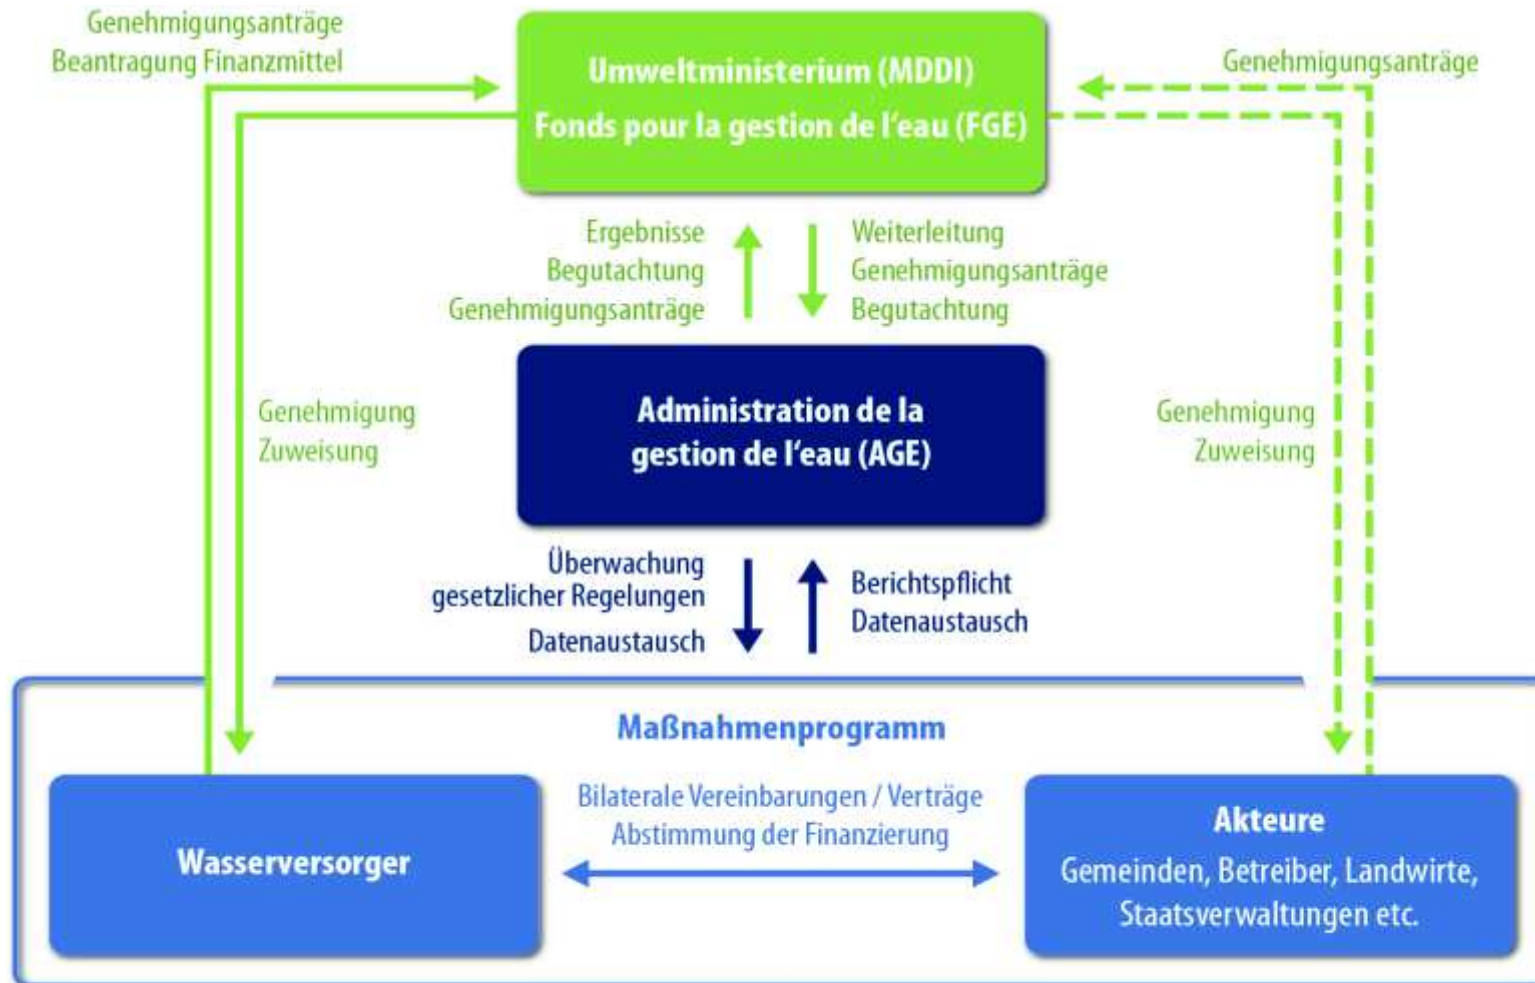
Genehmigungsanträge
Beantragung Finanzmittel

Umweltministerium (MDDI)
Fonds pour la gestion de l'eau (FGE)

Genehmigungsanträge

Ergebnisse
Begutachtung
Genehmigungsanträge

Weiterleitung
Genehmigungsanträge
Begutachtung

Genehmigung
Zuweisung

Administration de la gestion de l'eau (AGE)

Genehmigung
Zuweisung

Überwachung
gesetzlicher Regelungen
Datenaustausch

Berichtspflicht
Datenaustausch

Maßnahmenprogramm

Bilaterale Vereinbarungen / Verträge
Abstimmung der Finanzierung

Wasserversorger

Akteure
Gemeinden, Betreiber, Landwirte, Staatsverwaltungen etc.